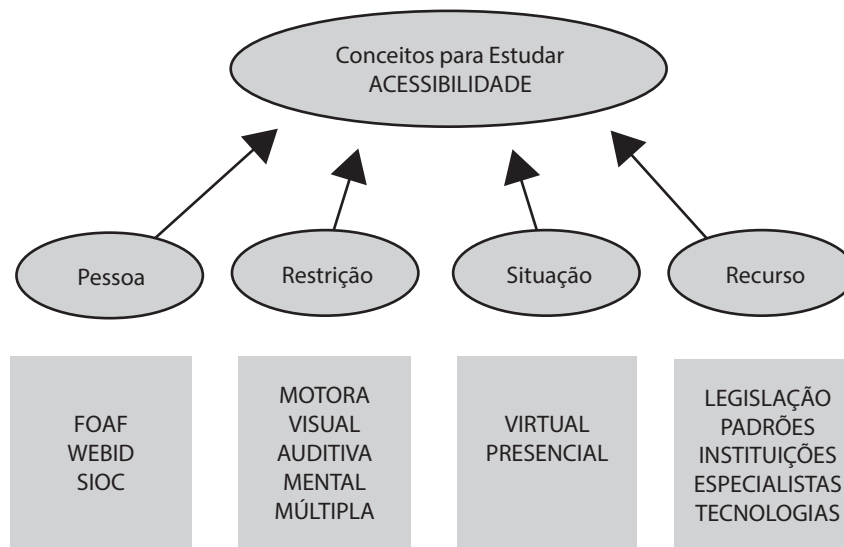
Conceitos para Estudar
ACESSIBILIDADE

Pessoa

Restrição

Situação

Recurso

FOAF
WEBID
SIOC

MOTORA
VISUAL
AUDITIVA
MENTAL
MÚLTIPLA

VIRTUAL
PRESENCIAL

LEGISLAÇÃO
PADRÕES
INSTITUIÇÕES
ESPECIALISTAS
TECNOLOGIAS